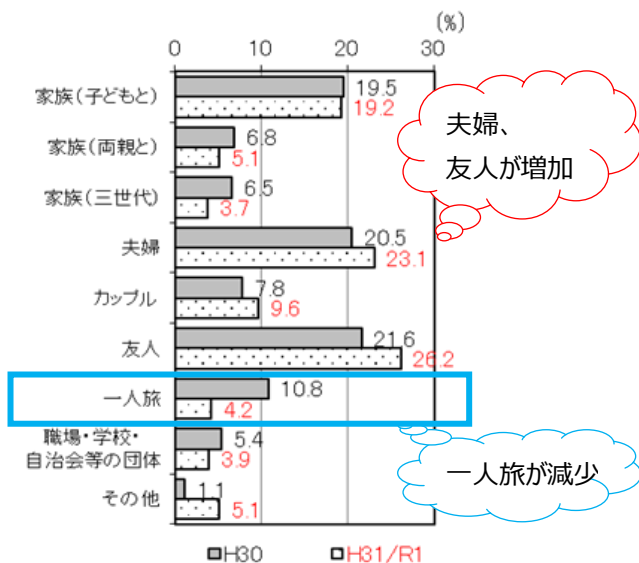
(%)

0 10 20 30

| | H30 | H31/R1 |
|---|---|---|
| 家族(子どもと) | 19.5 | 19.2 |
| 家族(両親と) | 6.8 | 5.1 |
| 家族(三世代) | 6.5 | 3.7 |
| 夫婦 | 20.5 | 23.1 |
| カップル | 7.8 | 9.6 |
| 友人 | 21.6 | 26.2 |
| 一人旅 | 10.8 | 4.2 |
| 職場・学校・自治会等の団体 | 5.4 | 3.9 |
| その他 | 1.1 | 5.1 |

夫婦、
友人が増加

一人旅が減少

H30 H31/R1